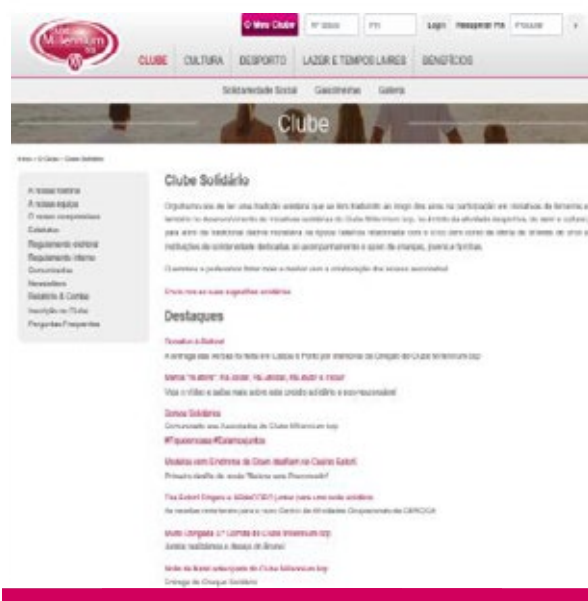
O Meu Clube | Nº Sócio | PIN | Login | Recuperar PIN | Procurar

CLUBE | CULTURA | DESPORTO | LAZER E TEMPOS LIVRES | BENEFÍCIOS

Solidariedade Social | Gasolineiras | Galeria

Clube

Início > O Clube > Clube Solidário

A nossa história
A nossa equipa
O nosso compromisso
Estatutos
Regulamento eleitoral
Regulamento interno
Comunicados
Newsletters
Relatório & Contas
Inscrição no Clube
Perguntas Frequentes

Clube Solidário

Orgulhamo-nos de ter uma tradição solidária que se tem traduzido ao longo dos anos na participação em iniciativas de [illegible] Millennium bcp, no âmbito da atividade desportiva, de lazer e cultural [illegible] para além do tradicional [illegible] instituições de solidariedade dedicadas ao acompanhamento e apoio de crianças, jovens e famílias.

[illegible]

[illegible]

Destaques

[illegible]
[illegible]

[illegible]
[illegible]

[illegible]
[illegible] Clube Millennium bcp
#Fiqueemcasa #Estamosjuntos

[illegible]
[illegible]

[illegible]
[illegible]

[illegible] Clube Millennium bcp
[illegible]

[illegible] Clube Millennium bcp
Entrega de Cheque Solidário